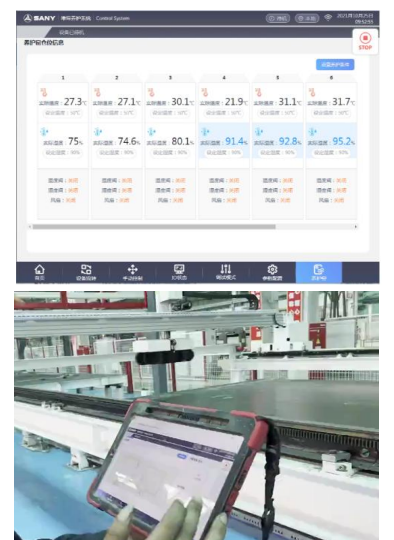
SANY 智能养护系统 Control System

2021年10月25日 09:52:55

STOP

养护窑仓位信息

设置养护参数

| 1 | 2 | 3 | 4 | 5 | 6 |
|---|---|---|---|---|---|
| 实际温度 27.3℃ | 实际温度 27.1℃ | 实际温度 30.1℃ | 实际温度 21.9℃ | 实际温度 31.1℃ | 实际温度 31.7℃ |
| 设定温度：50℃ | 设定温度：50℃ | 设定温度：50℃ | 设定温度：50℃ | 设定温度：50℃ | 设定温度：50℃ |
| 实际湿度 75% | 实际湿度 74.6% | 实际湿度 80.1% | 实际湿度 91.4% | 实际湿度 92.8% | 实际湿度 95.2% |
| 设定湿度：90% | 设定湿度：90% | 设定湿度：90% | 设定湿度：90% | 设定湿度：90% | 设定湿度：90% |
| 温度阀：关闭 | 温度阀：关闭 | 温度阀：关闭 | 温度阀：关闭 | 温度阀：关闭 | 温度阀：关闭 |
| 湿度阀：关闭 | 湿度阀：关闭 | 湿度阀：关闭 | 湿度阀：关闭 | 湿度阀：关闭 | 湿度阀：关闭 |
| 风扇：关闭 | 风扇：关闭 | 风扇：关闭 | 风扇：关闭 | 风扇：关闭 | 风扇：关闭 |

首页 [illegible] 手动控制 IO状态 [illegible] 参数设置 养护窑